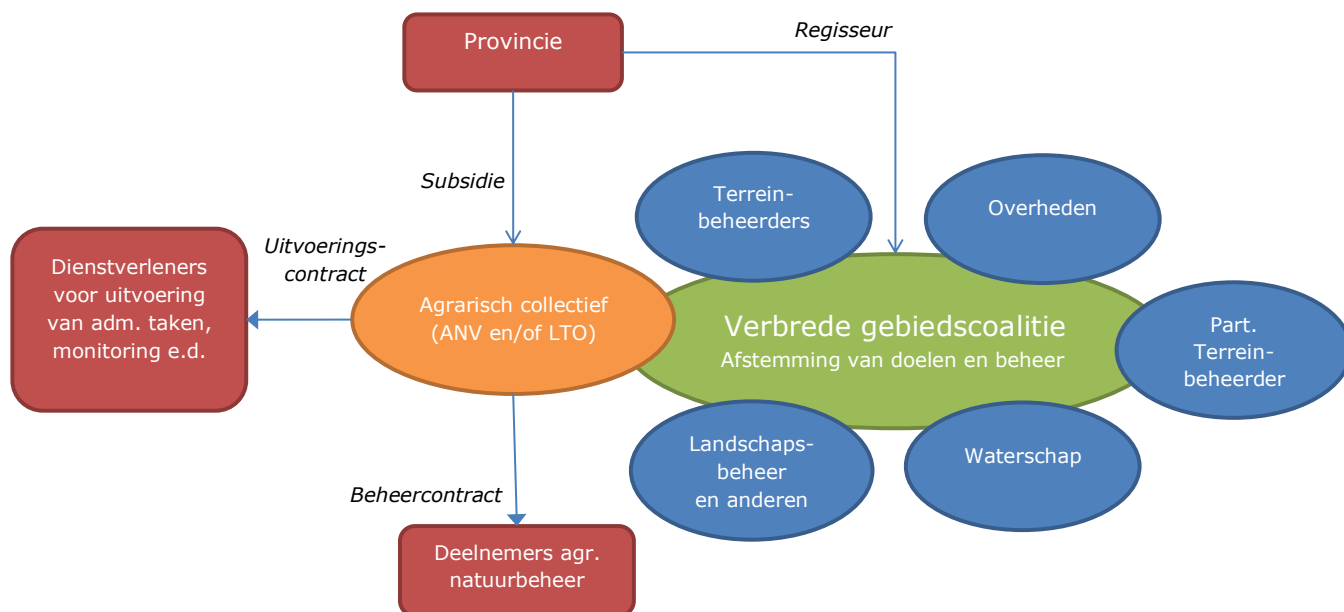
Provincie

Regisseur

Subsidie

Uitvoeringscontract

Dienstverleners voor uitvoering van adm. taken, monitoring e.d.

Agrarisch collectief (ANV en/of LTO)

Terreinbeheerders

Overheden

Verbrede gebiedscoalitie
Afstemming van doelen en beheer

Part. Terreinbeheerder

Landschapsbeheer en anderen

Waterschap

Beheercontract

Deelnemers agr. natuurbeheer